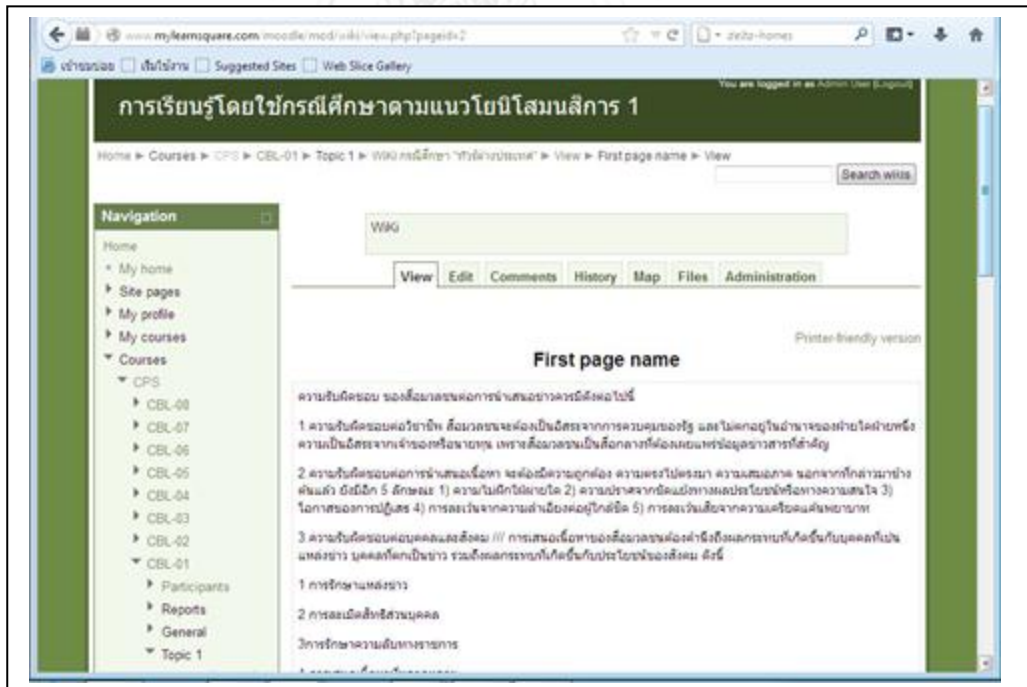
www.mylearnsquare.com/moodle/mod/wiki/view.php?pageid=2

zeito-homes

Suggested Sites | Web Slice Gallery

You are logged in as Admin User (Logout)

การเรียนรู้โดยใช้กรณีศึกษาตามแนวโยนิโสมนสิการ 1

Home ► Courses ► CPS ► CBL-01 ► Topic 1 ► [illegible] ► View ► First page name ► View

Search wikis

Navigation
Home
My home
Site pages
My profile
My courses
Courses
CPS
CBL-08
CBL-07
CBL-06
CBL-05
CBL-04
CBL-03
CBL-02
CBL-01
Participants
Reports
General
Topic 1

WiKi

View | Edit | Comments | History | Map | Files | Administration

Printer-friendly version

First page name

ความรับผิดชอบ ของสื่อมวลชนต่อการนำเสนอข่าวควรมีดังต่อไปนี้

1 ความรับผิดชอบต่อวิชาชีพ สื่อมวลชนจะต้องเป็นอิสระจากการควบคุมของรัฐ และไม่ตกอยู่ในอำนาจของฝ่ายใดฝ่ายหนึ่ง ความเป็นอิสระจากเจ้าของหรือนายทุน เพราะสื่อมวลชนเป็นสื่อกลางที่ต้องเผยแพร่ข้อมูลข่าวสารที่สำคัญ

2 ความรับผิดชอบต่อการนำเสนอเรื่องหา จะต้องมีความถูกต้อง ความตรงไปตรงมา ความเสมอภาค นอกจากที่กล่าวมาข้างต้นแล้ว ยังมีอีก 5 ลักษณะ 1) ความไม่มีอคติฝ่ายใด 2) ความปราศจากข้อแย่งทางผลประโยชน์หรือทางความสนใจ 3) โอกาสของการปฏิเสธ 4) การละเว้นจากความลำเอียงต่อผู้ใกล้ชิด 5) การละเว้นเสี่ยงจากความเครียดแค้นพยาบาท

3 ความรับผิดชอบต่อบุคคลและสังคม /// การเสนอเรื่องราวของสื่อมวลชนต้องคำนึงถึงผลกระทบที่เกิดขึ้นกับบุคคลที่เป็นแหล่งข่าว บุคคลที่ตกเป็นข่าว รวมถึงผลกระทบที่เกิดขึ้นกับประโยชน์ของสังคม ดังนี้

1 การรักษาแหล่งข่าว

2 การละเมิดสิทธิส่วนบุคคล

3การรักษาความลับทางราชการ

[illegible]